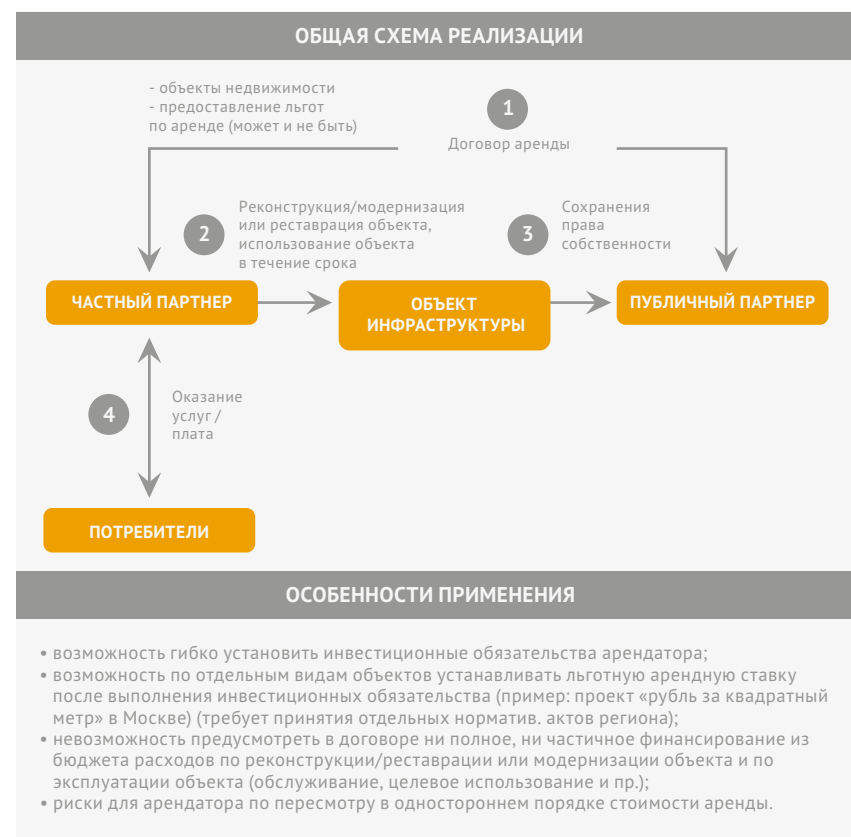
ОБЩАЯ СХЕМА РЕАЛИЗАЦИИ

- объекты недвижимости
- предоставление льгот по аренде (может и не быть)

1
Договор аренды

2
Реконструкция/модернизация или реставрация объекта, использование объекта в течение срока

3
Сохранения права собственности

ЧАСТНЫЙ ПАРТНЕР

ОБЪЕКТ ИНФРАСТРУКТУРЫ

ПУБЛИЧНЫЙ ПАРТНЕР

4
Оказание услуг / плата

ПОТРЕБИТЕЛИ

ОСОБЕННОСТИ ПРИМЕНЕНИЯ

• возможность гибко установить инвестиционные обязательства арендатора;
• возможность по отдельным видам объектов устанавливать льготную арендную ставку после выполнения инвестиционных обязательства (пример: проект «рубль за квадратный метр» в Москве) (требует принятия отдельных норматив. актов региона);
• невозможность предусмотреть в договоре ни полное, ни частичное финансирование из бюджета расходов по реконструкции/реставрации или модернизации объекта и по эксплуатации объекта (обслуживание, целевое использование и пр.);
• риски для арендатора по пересмотру в одностороннем порядке стоимости аренды.